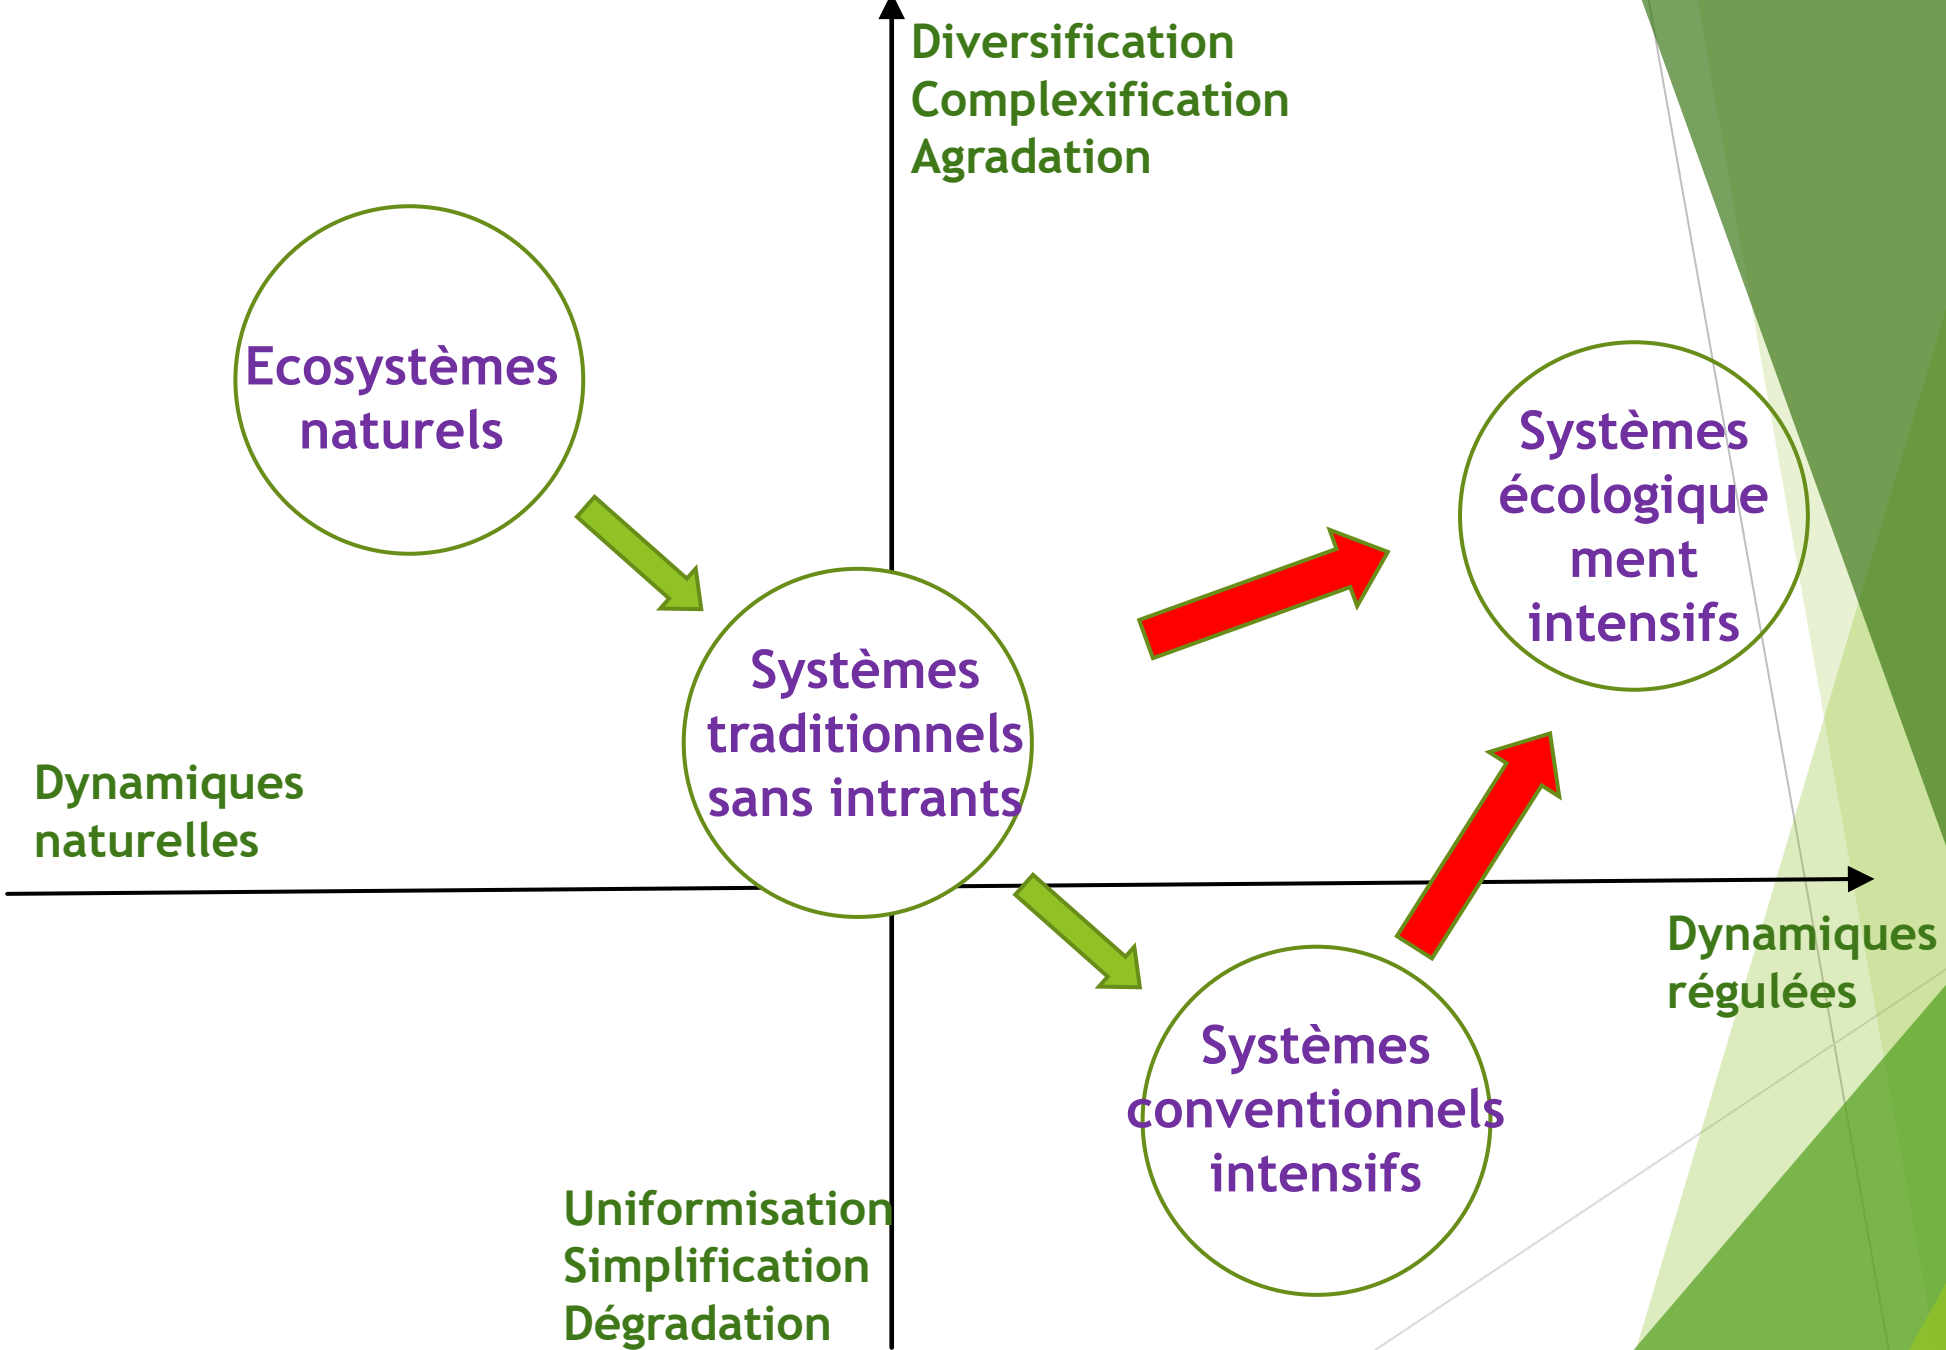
Diversification
Complexification
Agradation

Ecosystèmes naturels

Systèmes écologiquement intensifs

Systèmes traditionnels sans intrants

Dynamiques naturelles

Dynamiques régulées

Systèmes conventionnels intensifs

Uniformisation
Simplification
Dégradation